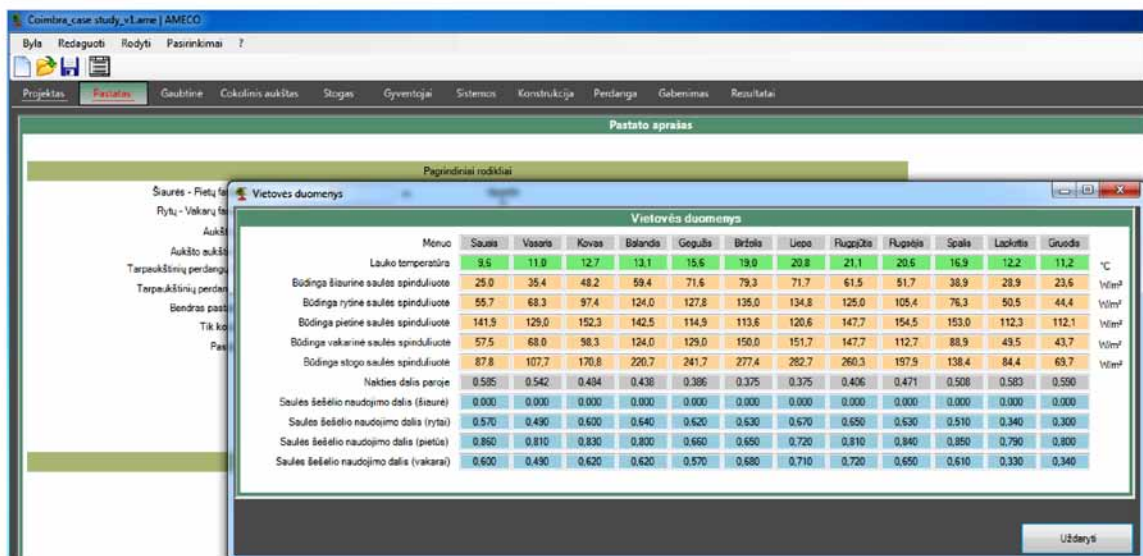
Coimbra_case study_v1.ame | AMECO

Byla Redaguoti Rodyti Pasirinkimai ?

Projektas Pastatas Gaubtinė Cokolinis aukštas Stogas Gyventojai Sistemos Konstrukcija Perdanga Gabenimas Rezultatai

Pastato aprašas

Pagrindiniai rodikliai

Šiaurės - Pietų fa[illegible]
Rytų - Vakarų fa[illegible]
Aukš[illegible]
Aukšto aukš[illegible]
Tarpaukštinių perdangų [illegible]
Tarpaukštinių perdan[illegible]
Bendras pasta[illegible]
Tik ko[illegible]
Pas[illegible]

Vietovės duomenys

Vietovės duomenys

| Mėnuo | Sausis | Vasaris | Kovas | Balandis | Gegužis | Birželis | Liepa | Rugpjūtis | Rugsėjis | Spalis | Lapkritis | Gruodis | |
|---|---|---|---|---|---|---|---|---|---|---|---|---|---|
| Lauko temperatūra | 9,6 | 11,0 | 12,7 | 13,1 | 15,6 | 19,0 | 20,8 | 21,1 | 20,6 | 16,9 | 12,2 | 11,2 | °C |
| Būdinga šiaurinė saulės spinduliuotė | 25,0 | 35,4 | 48,2 | 59,4 | 71,6 | 79,3 | 71,7 | 61,5 | 51,7 | 38,9 | 28,9 | 23,6 | W/m² |
| Būdinga rytinė saulės spinduliuotė | 55,7 | 68,3 | 97,4 | 124,0 | 127,8 | 135,0 | 134,8 | 125,0 | 105,4 | 76,3 | 50,5 | 44,4 | W/m² |
| Būdinga pietinė saulės spinduliuotė | 141,9 | 129,0 | 152,3 | 142,5 | 114,9 | 113,6 | 120,6 | 147,7 | 154,5 | 153,0 | 112,3 | 112,1 | W/m² |
| Būdinga vakarinė saulės spinduliuotė | 57,5 | 68,0 | 98,3 | 124,0 | 129,0 | 150,0 | 151,7 | 147,7 | 112,7 | 88,9 | 49,5 | 43,7 | W/m² |
| Būdinga stogo saulės spinduliuotė | 87,8 | 107,7 | 170,8 | 220,7 | 241,7 | 277,4 | 282,7 | 260,3 | 197,9 | 138,4 | 84,4 | 69,7 | W/m² |
| Nakties dalis paroje | 0,585 | 0,542 | 0,484 | 0,438 | 0,386 | 0,375 | 0,375 | 0,406 | 0,471 | 0,508 | 0,583 | 0,590 | |
| Saulės šešėlio naudojimo dalis (šiaurė) | 0,000 | 0,000 | 0,000 | 0,000 | 0,000 | 0,000 | 0,000 | 0,000 | 0,000 | 0,000 | 0,000 | 0,000 | |
| Saulės šešėlio naudojimo dalis (rytai) | 0,570 | 0,490 | 0,600 | 0,640 | 0,620 | 0,630 | 0,670 | 0,650 | 0,630 | 0,510 | 0,340 | 0,300 | |
| Saulės šešėlio naudojimo dalis (pietūs) | 0,860 | 0,810 | 0,830 | 0,800 | 0,660 | 0,650 | 0,720 | 0,810 | 0,840 | 0,850 | 0,790 | 0,800 | |
| Saulės šešėlio naudojimo dalis (vakarai) | 0,600 | 0,490 | 0,620 | 0,620 | 0,570 | 0,680 | 0,710 | 0,720 | 0,650 | 0,610 | 0,330 | 0,340 | |

Uždaryti